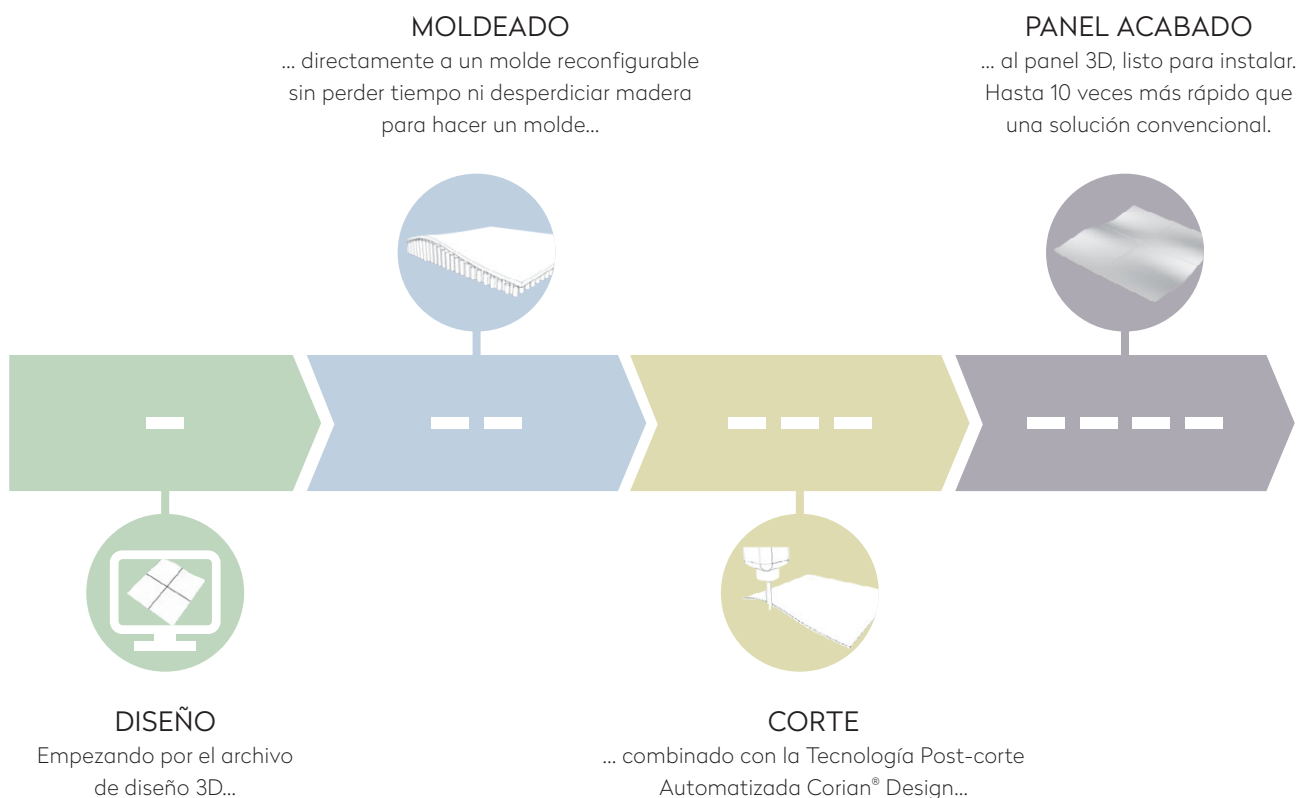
MOLDEADO
... directamente a un molde reconfigurable sin perder tiempo ni desperdiciar madera para hacer un molde...

PANEL ACABADO
... al panel 3D, listo para instalar. Hasta 10 veces más rápido que una solución convencional.

DISEÑO
Empezando por el archivo de diseño 3D...

CORTE
... combinado con la Tecnología Post-corte Automatizada Corian® Design...